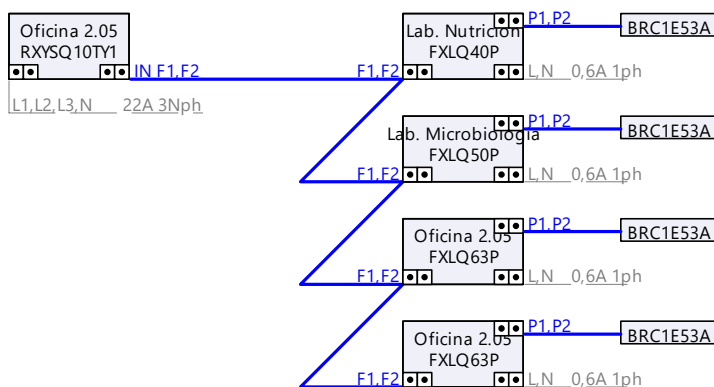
Oficina 2.05
RXYSQ10TY1
IN F1,F2
L1,L2,L3,N 22A 3Nph

Lab. Nutricion
FXLQ40P
P1,P2
BRC1E53A
F1,F2
L,N 0,6A 1ph

Lab. Microbiologia
FXLQ50P
P1,P2
BRC1E53A
F1,F2
L,N 0,6A 1ph

Oficina 2.05
FXLQ63P
P1,P2
BRC1E53A
F1,F2
L,N 0,6A 1ph

Oficina 2.05
FXLQ63P
P1,P2
BRC1E53A
F1,F2
L,N 0,6A 1ph